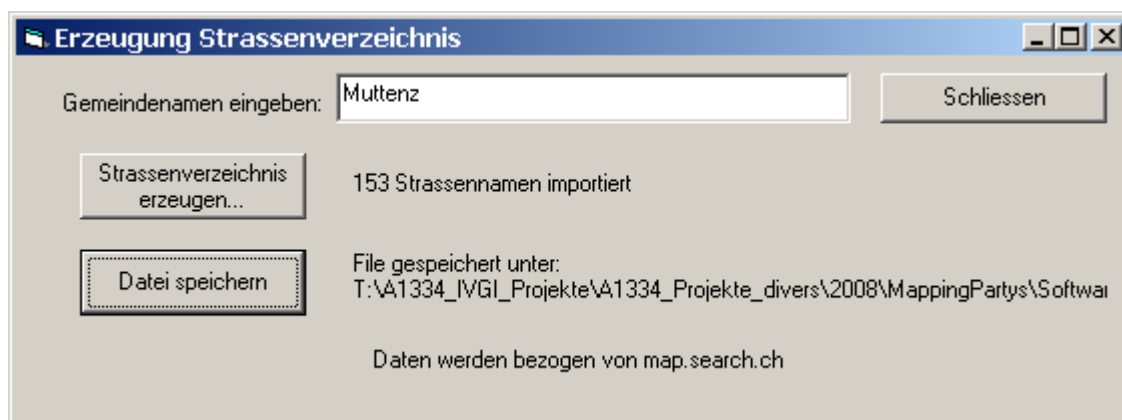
Erzeugung Strassenverzeichnis

Gemeindenamen eingeben: Muttenz

Schliessen

Strassenverzeichnis erzeugen...

153 Strassennamen importiert

Datei speichern

File gespeichert unter:
T:\A1334_IVGI_Projekte\A1334_Projekte_divers\2008\MappingPartys\Softwa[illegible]

Daten werden bezogen von map.search.ch